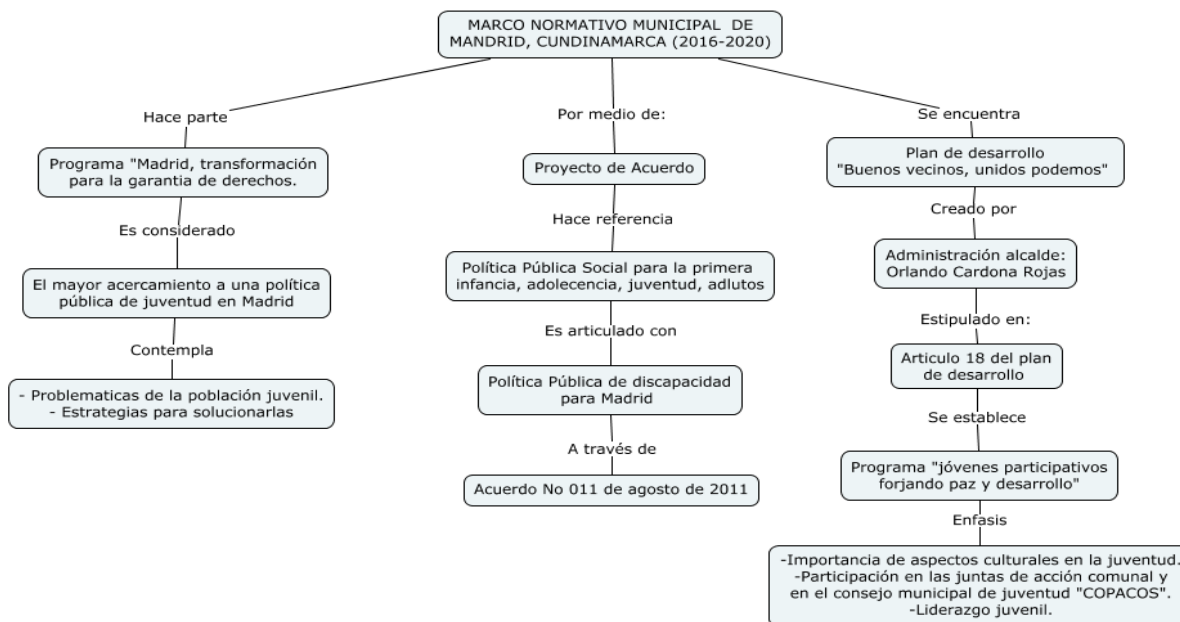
MARCO NORMATIVO MUNICIPAL DE MANDRID, CUNDINAMARCA (2016-2020)

Hace parte

Programa "Madrid, transformación para la garantia de derechos.

Es considerado

El mayor acercamiento a una política pública de juventud en Madrid

Contempla

- Problematicas de la población juvenil.
- Estrategias para solucionarlas

Por medio de:

Proyecto de Acuerdo

Hace referencia

Política Pública Social para la primera infancia, adolecencia, juventud, adlutos

Es articulado con

Política Pública de discapacidad para Madrid

A través de

Acuerdo No 011 de agosto de 2011

Se encuentra

Plan de desarrollo "Buenos vecinos, unidos podemos"

Creado por

Administración alcalde: Orlando Cardona Rojas

Estipulado en:

Articulo 18 del plan de desarrollo

Se establece

Programa "jóvenes participativos forjando paz y desarrollo"

Enfasis

-Importancia de aspectos culturales en la juventud.
-Participación en las juntas de acción comunal y en el consejo municipal de juventud "COPACOS".
-Liderazgo juvenil.